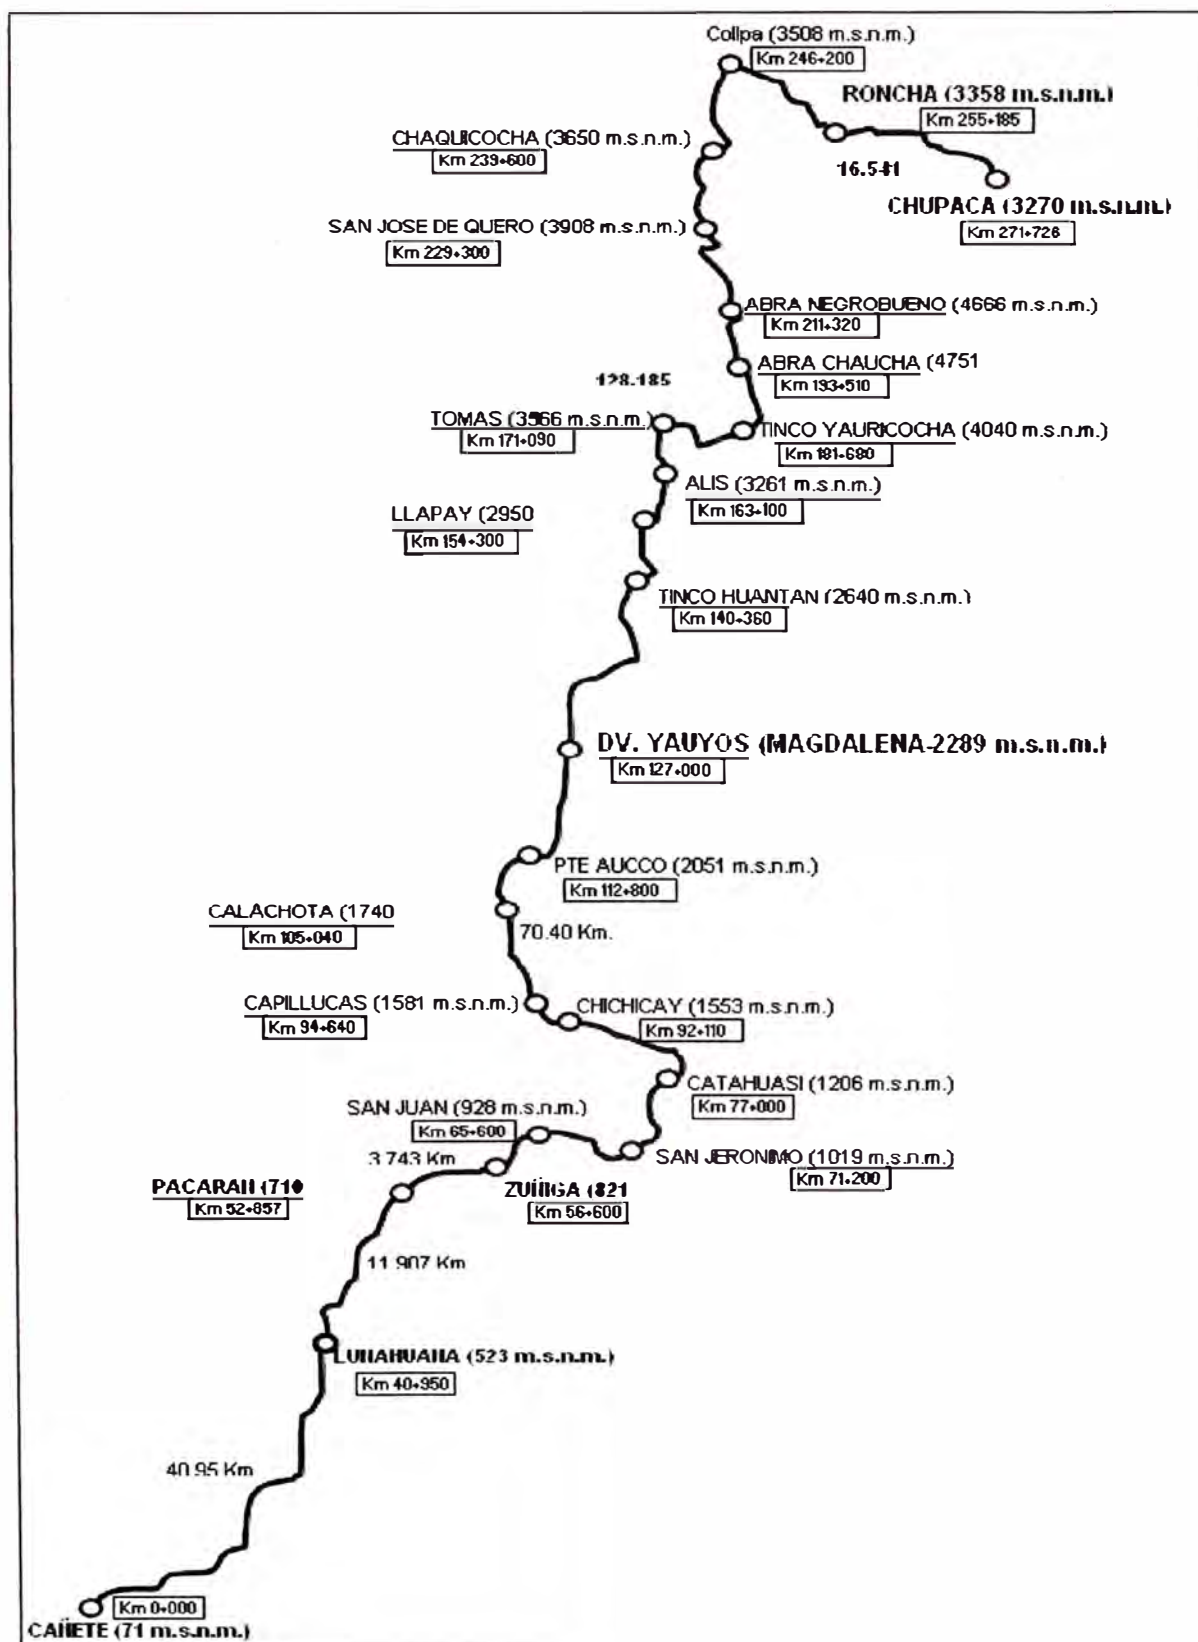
Collpa (3508 m.s.n.m.)
Km 246+200

RONCHA (3358 m.s.n.m.)
Km 255+185

CHAQUICOCHA (3650 m.s.n.m.)
Km 239+600

16.541

CHUPACA (3270 m.s.n.m.)
Km 271+726

SAN JOSE DE QUERO (3908 m.s.n.m.)
Km 229+300

ABRA NEGROBUENO (4666 m.s.n.m.)
Km 211+320

ABRA CHAUCHA (4751
Km 193+510

128.185

TOMAS (3566 m.s.n.m.)
Km 171+090

TINCO YAURICOCHA (4040 m.s.n.m.)
Km 181+680

ALIS (3261 m.s.n.m.)
Km 163+100

LLAPAY (2950
Km 154+300

TINCO HUANTAN (2640 m.s.n.m.)
Km 140+360

DV. YAUYOS (MAGDALENA-2289 m.s.n.m.)
Km 127+000

PTE AUCCO (2051 m.s.n.m.)
Km 112+800

CALACHOTA (1740
Km 105+040

70.40 Km.

CAPILLUCAS (1581 m.s.n.m.)
Km 94+640

CHICHICAY (1553 m.s.n.m.)
Km 92+110

CATAHUASI (1206 m.s.n.m.)
Km 77+000

SAN JUAN (928 m.s.n.m.)
Km 65+600

SAN JERONIMO (1019 m.s.n.m.)
Km 71+200

3.743 Km

PACARAN (710
Km 52+857

ZUÑIGA (821
Km 56+600

11.907 Km

LUNAHUANA (523 m.s.n.m.)
Km 40+950

40.95 Km

Km 0+000
CAÑETE (71 m.s.n.m.)